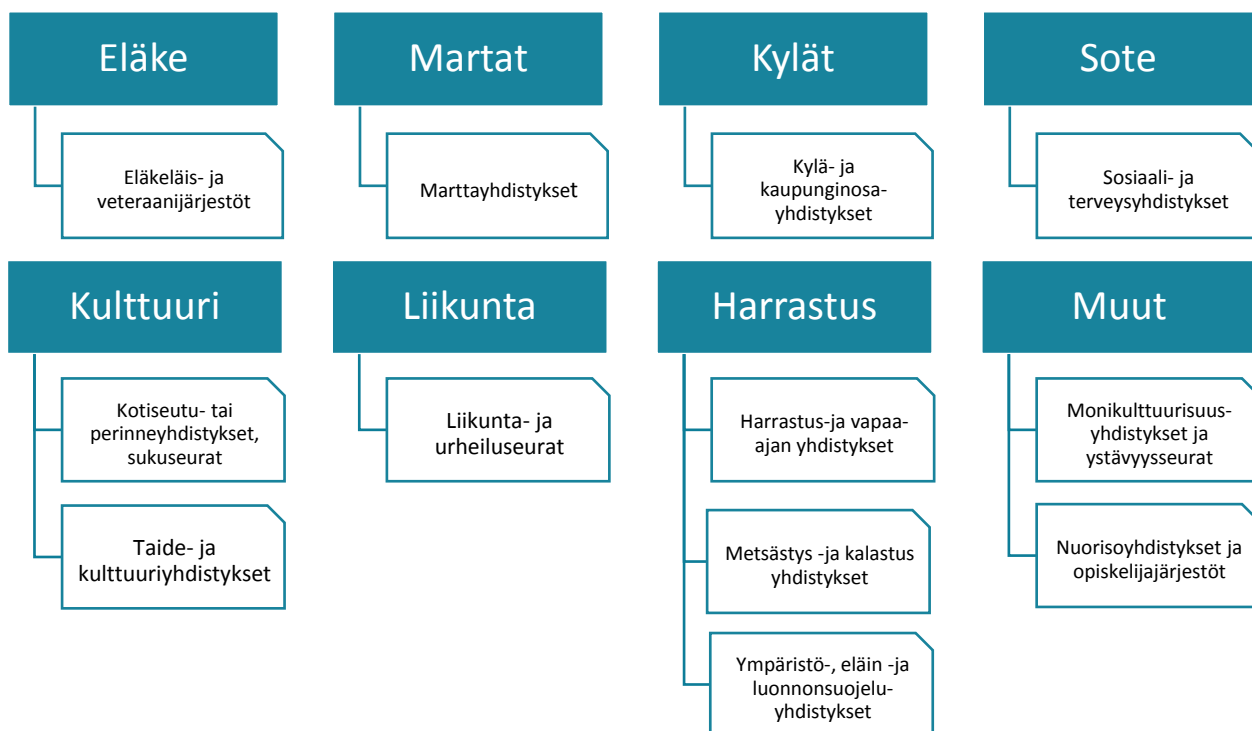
Eläke

Eläkeläis- ja veteraanijärjestöt

Martat

Marttayhdistykset

Kylät

Kylä- ja kaupunginosa-yhdistykset

Sote

Sosiaali- ja terveysyhdistykset

Kulttuuri

Kotiseutu- tai perinneyhdistykset, sukuseurat

Taide- ja kulttuuriyhdistykset

Liikunta

Liikunta- ja urheiluseurat

Harrastus

Harrastus-ja vapaa-ajan yhdistykset

Metsästys -ja kalastus yhdistykset

Ympäristö-, eläin -ja luonnonsuojelu-yhdistykset

Muut

Monikulttuurisuus-yhdistykset ja ystävyysseurat

Nuorisoyhdistykset ja opiskelijajärjestöt